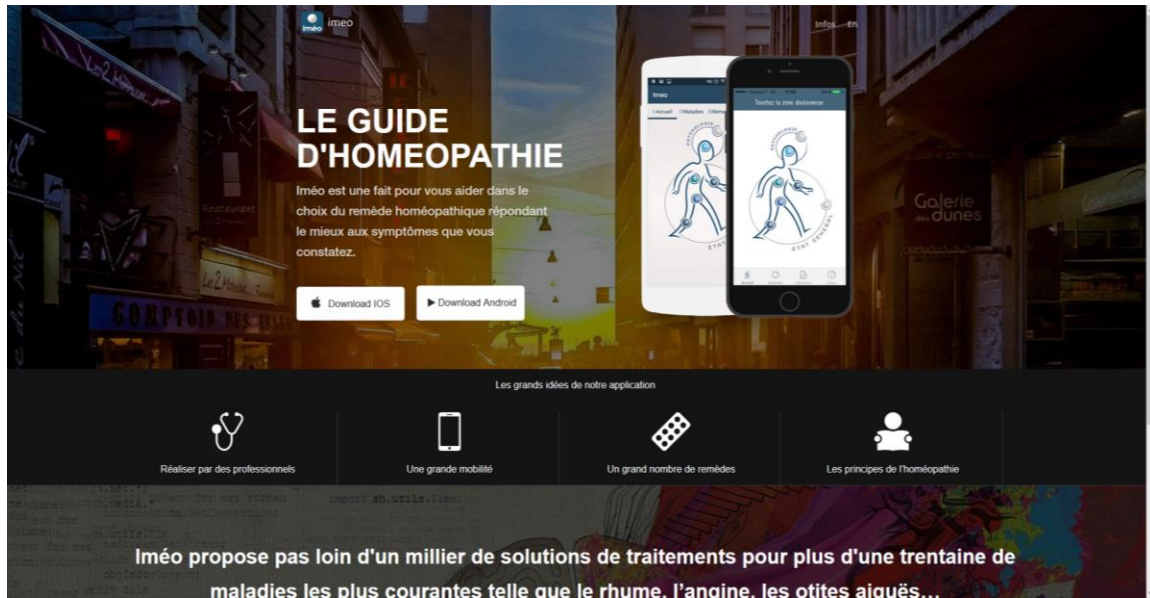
imeo imeo

Infos En

LE GUIDE D'HOMEOPATHIE

Iméo est une fait pour vous aider dans le choix du remède homéopathique répondant le mieux aux symptômes que vous constatez.

Download IOS

Download Android

Imeo

Accueil Maladies

Touchez la zone douloureuse

Les grands idées de notre application

Réaliser par des professionnels

Une grande mobilité

Un grand nombre de remèdes

Les principes de l'homéopathie

Iméo propose pas loin d'un millier de solutions de traitements pour plus d'une trentaine de maladies les plus courantes telle que le rhume, l'angine, les otites aiguës...